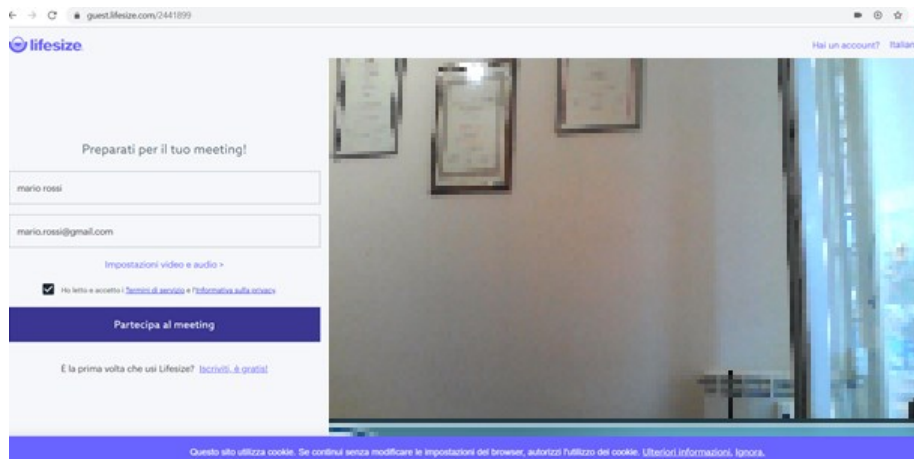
guest.lifesize.com/2441899

lifesize

Hai un account? Italian

Preparati per il tuo meeting!

mario rossi

mario.rossi@gmail.com

Impostazioni video e audio >

Ho letto e accetto i Termini di servizio e l'Informativa sulla privacy

Partecipa al meeting

È la prima volta che usi Lifesize? Iscriviti, è gratis!

Questo sito utilizza cookie. Se continui senza modificare le impostazioni del browser, autorizzi l'utilizzo dei cookie. Ulteriori informazioni. Ignora.